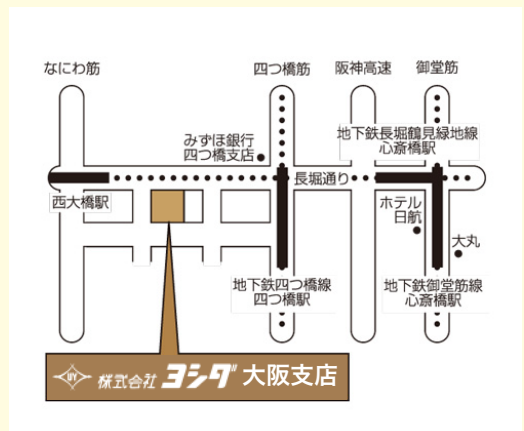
なにわ筋

四つ橋筋

阪神高速

御堂筋

みずほ銀行
四つ橋支店

地下鉄長堀鶴見緑地線
心斎橋駅

長堀通り

西大橋駅

ホテル
日航

大丸

地下鉄四つ橋線
四つ橋駅

地下鉄御堂筋線
心斎橋駅

株式会社 ヨシダ 大阪支店